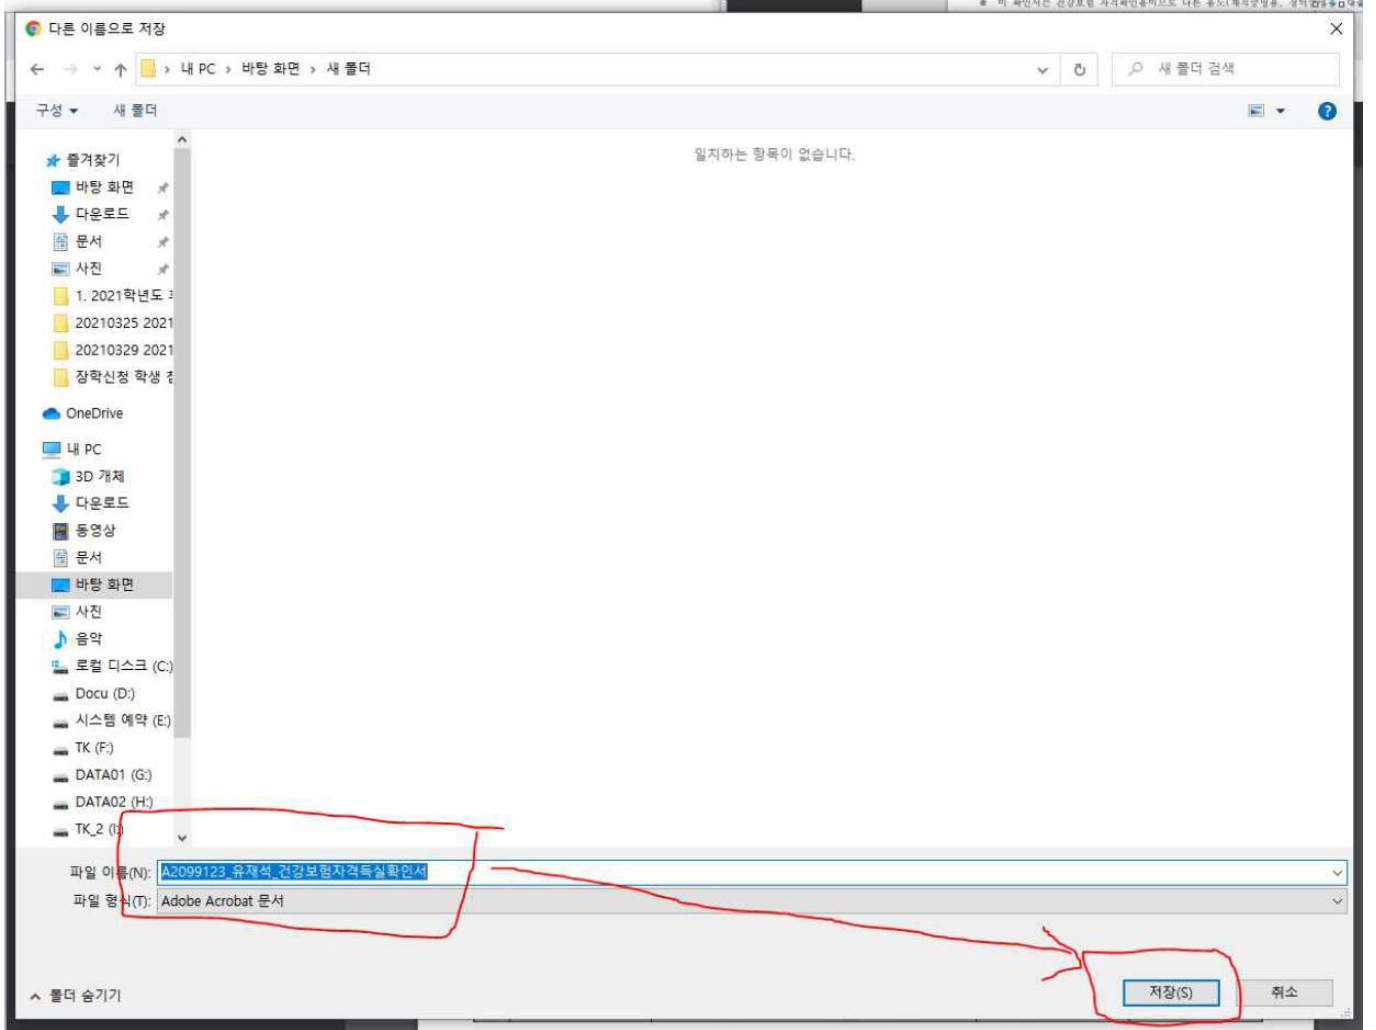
다른 이름으로 저장

내 PC › 바탕 화면 › 새 폴더

새 폴더 검색

구성 ▾ 새 폴더

일치하는 항목이 없습니다.

즐겨찾기
바탕 화면
다운로드
문서
사진
1. 2021학년도
20210325 2021
20210329 2021
장학신청 학생
OneDrive
내 PC
3D 개체
다운로드
동영상
문서
바탕 화면
사진
음악
로컬 디스크 (C:)
Docu (D:)
시스템 예약 (E:)
TK (F:)
DATA01 (G:)
DATA02 (H:)
TK_2 (I:)

파일 이름(N): A2099123_유재석_건강보험자격득실확인서
파일 형식(T): Adobe Acrobat 문서

^ 폴더 숨기기

저장(S) 취소